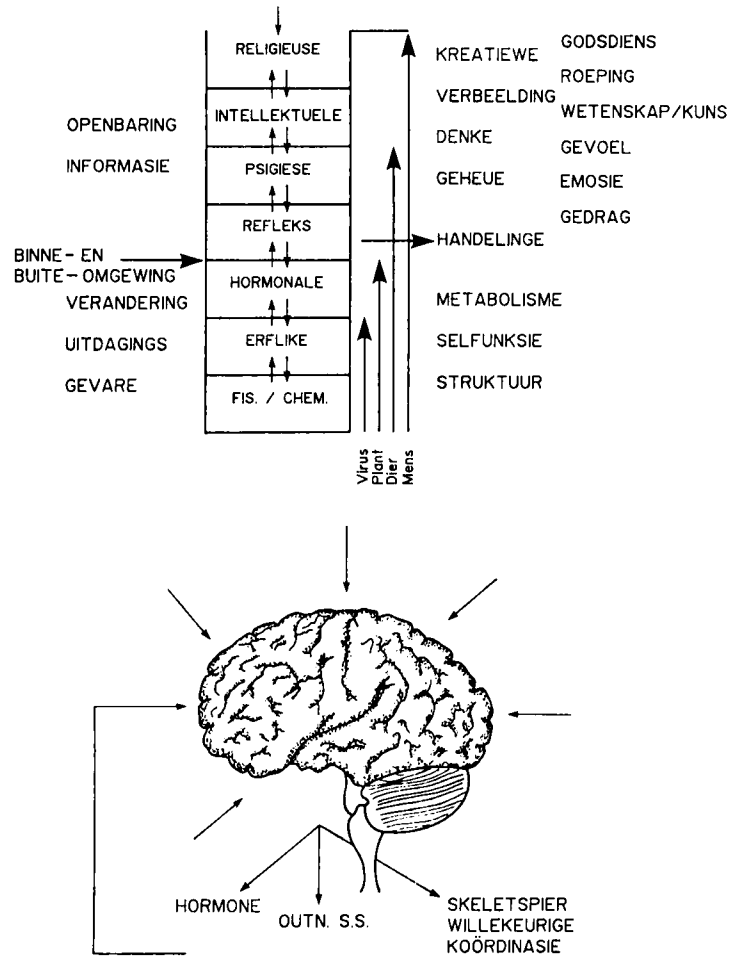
RELIGIEUSE

INTELLEKTUELE

PSIGIESE

REFLEKS

HORMONALE

ERFLIKE

FIS. / CHEM.

OPENBARING

INFORMASIE

BINNE- EN BUITE-OMGEWING

VERANDERING

UITDAGINGS

GEVARE

KREATIEWE

VERBEELDING

DENKE

GEHEUE

HANDELINGE

METABOLISME

SELFUNKSIE

STRUKTUUR

GODSDIENS

ROEPING

WETENSKAP/KUNS

GEVOEL

EMOSIE

GEDRAG

Virus

Plant

Dier

Mens

HORMONE

OUTN. S.S.

SKELETSPIER

WILLEKEURIGE

KOÖRDINASIE